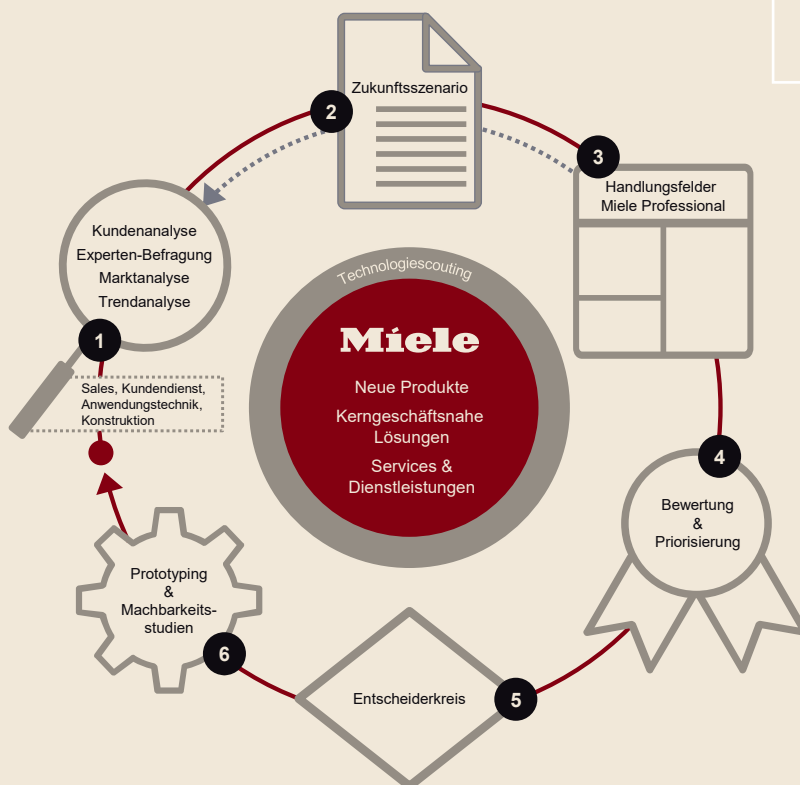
Zukunftsszenario

2

3

Handlungsfelder
Miele Professional

Kundenanalyse
Experten-Befragung
Marktanalyse
Trendanalyse

1

Sales, Kundendienst, Anwendungstechnik, Konstruktion

Technologiescouting

Miele

Neue Produkte

Kerngeschäftsnahe Lösungen

Services & Dienstleistungen

4

Bewertung
&
Priorisierung

Prototyping
&
Machbarkeitsstudien

6

Entscheiderkreis

5